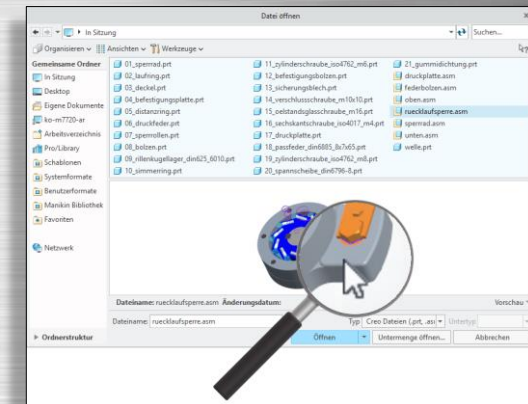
Datei öffnen

In Sitzung

Suchen...

Organisieren | Ansichten | Werkzeuge

Gemeinsame Ordner
In Sitzung
Desktop
Eigene Dokumente
ko-m7720-ar
Arbeitsverzeichnis
Pro/Library
Schablonen
Systemformate
Benutzerformate
Manikin Bibliothek
Favoriten
Netzwerk

01_sperrad.prt
02_laufring.prt
03_deckel.prt
04_befestigungsplatte.prt
05_distanzring.prt
06_druckfeder.prt
07_sperrrollen.prt
08_bolzen.prt
09_rillenkugellager_din625_6010.prt
10_simmerring.prt
11_zylinderschraube_iso4762_m6.prt
12_befestigungsbolzen.prt
13_sicherungsblech.prt
14_verschlussschraube_m10x10.prt
15_oelstandsglasschraube_m16.prt
16_sechskantschraube_iso4017_m4.prt
17_druckplatte.prt
18_passfeder_din6885_8x7x65.prt
19_zylinderschraube_iso4762_m8.prt
20_spannscheibe_din6796-8.prt
21_gummidichtung.prt
druckplatte.asm
federbolzen.asm
oben.asm
ruecklaufsperre.asm
sperrad.asm
unten.asm
welle.prt

Dateiname: ruecklaufsperre.asm Änderungsdatum:

Vorschau

Dateiname: ruecklaufsperre.asm

Typ Creo Dateien (.prt, .as

Untertyp

Ordnerstruktur

Öffnen

Untermenge öffnen...

Abbrechen